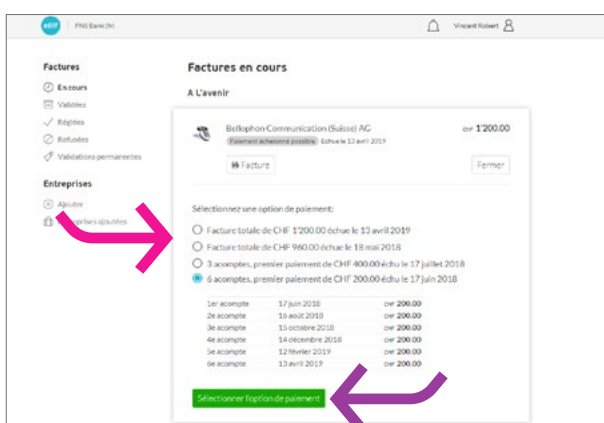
eBill PNG Bank (fr)

Vincent Robert

Factures

En cours

Validées

Réglées

Refusées

Validations permanentes

Entreprises

Ajouter

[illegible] ajoutées

Factures en cours

A L'avenir

Bellophon Communication (Suisse) AG

CHF 1'200.00

Paiement échelonné possible Échue le 13 avril 2019

Facture

Fermer

Sélectionnez une option de paiement:

Facture totale de CHF 1'200.00 échue le 13 avril 2019

Facture totale de CHF 960.00 échue le 18 mai 2018

3 acomptes, premier paiement de CHF 400.00 échu le 17 juillet 2018

6 acomptes, premier paiement de CHF 200.00 échu le 17 juin 2018

| | | |
|---|---|---|
| 1er acompte | 17 juin 2018 | CHF 200.00 |
| 2e acompte | 16 août 2018 | CHF 200.00 |
| 3e acompte | 15 octobre 2018 | CHF 200.00 |
| 4e acompte | 14 décembre 2018 | CHF 200.00 |
| 5e acompte | 12 février 2019 | CHF 200.00 |
| 6e acompte | 13 avril 2019 | CHF 200.00 |

Sélectionner l'option de paiement